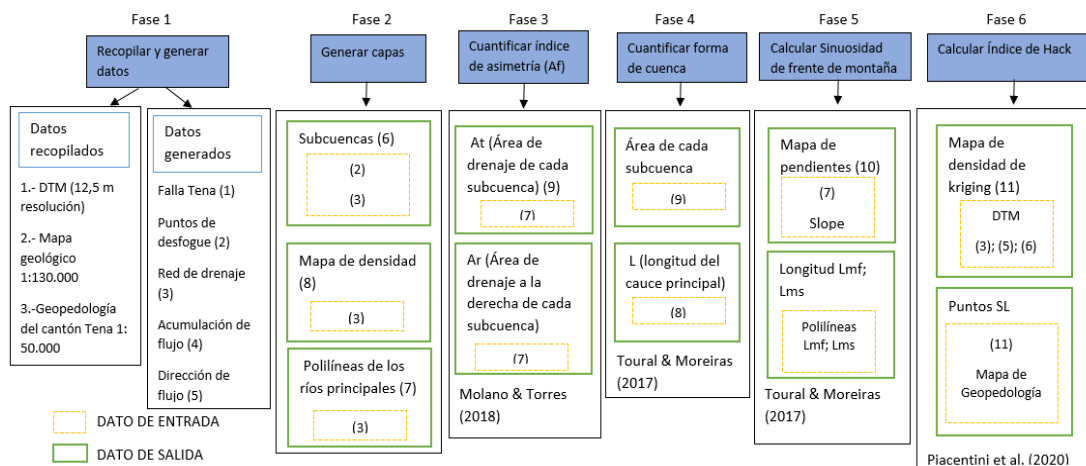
Fase 1

Recopilar y generar datos

Datos recopilados

1.- DTM (12,5 m resolución)

2.- Mapa geológico 1:130.000

3.-Geopedología del cantón Tena 1: 50.000

Datos generados

Falla Tena (1)

Puntos de desfogue (2)

Red de drenaje (3)

Acumulación de flujo (4)

Dirección de flujo (5)

DATO DE ENTRADA

DATO DE SALIDA

Fase 2

Generar capas

Subcuencas (6)

(2)

(3)

Mapa de densidad (8)

(3)

Polilíneas de los ríos principales (7)

(3)

Fase 3

Cuantificar índice de asimetría (Af)

At (Área de drenaje de cada subcuenca) (9)

(7)

Ar (Área de drenaje a la derecha de cada subcuenca)

(7)

Molano & Torres (2018)

Fase 4

Cuantificar forma de cuenca

Área de cada subcuenca

(9)

L (longitud del cauce principal)

(8)

Toural & Moreiras (2017)

Fase 5

Calcular Sinuosidad de frente de montaña

Mapa de pendientes (10)

(7)

Slope

Longitud Lmf; Lms

Polilíneas Lmf; Lms

Toural & Moreiras (2017)

Fase 6

Calcular Índice de Hack

Mapa de densidad de kriging (11)

DTM

(3); (5); (6)

Puntos SL

(11)

Mapa de Geopedología

Piacentini et al. (2020)